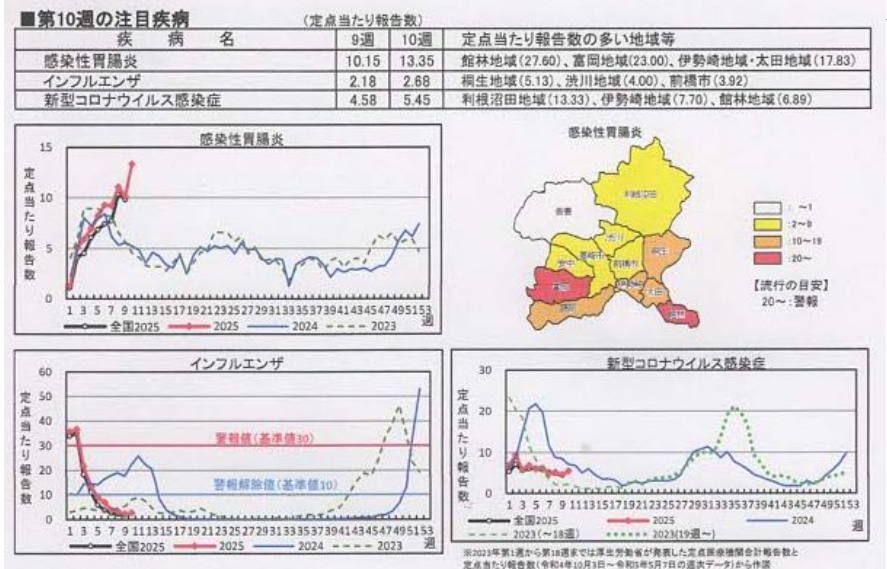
■第10週の注目疾病　（定点当たり報告数）

| 疾病名 | 9週 | 10週 | 定点当たり報告数の多い地域等 |
|---|---|---|---|
| 感染性胃腸炎 | 10.15 | 13.35 | 館林地域(27.60)、富岡地域(23.00)、伊勢崎地域・太田地域(17.83) |
| インフルエンザ | 2.18 | 2.68 | 桐生地域(5.13)、渋川地域(4.00)、前橋市(3.92) |
| 新型コロナウイルス感染症 | 4.58 | 5.45 | 利根沼田地域(13.33)、伊勢崎地域(7.70)、館林地域(6.89) |

感染性胃腸炎
15
10
5
0
定点当たり報告数
1 3 5 7 9 11 13 15 17 19 21 23 25 27 29 31 33 35 37 39 41 43 45 47 49 51 53 週
全国2025　2025　2024　2023

感染性胃腸炎
利根沼田
吾妻
渋川
伊勢崎
前橋市
桐生
太田
館林
高崎市
藤岡
富岡
：～1
：2～9
：10～19
：20～
【流行の目安】
20～：警報

インフルエンザ
60
50
40
30
20
10
0
定点当たり報告数
警報値（基準値30）
警報解除値（基準値10）
1 3 5 7 9 11 13 15 17 19 21 23 25 27 29 31 33 35 37 39 41 43 45 47 49 51 53 週
全国2025　2025　2024　2023

新型コロナウイルス感染症
30
20
10
0
定点当たり報告数
1 3 5 7 9 11 13 15 17 19 21 23 25 27 29 31 33 35 37 39 41 43 45 47 49 51 53 週
全国2025　2025　2024
2023(～18週)　2023(19週～)

※2023年第1週から第18週までは厚生労働省が発表した定点医療機関合計報告数と定点当たり報告数（令和4年10月3日～令和5年5月7日の週次データ）から作図